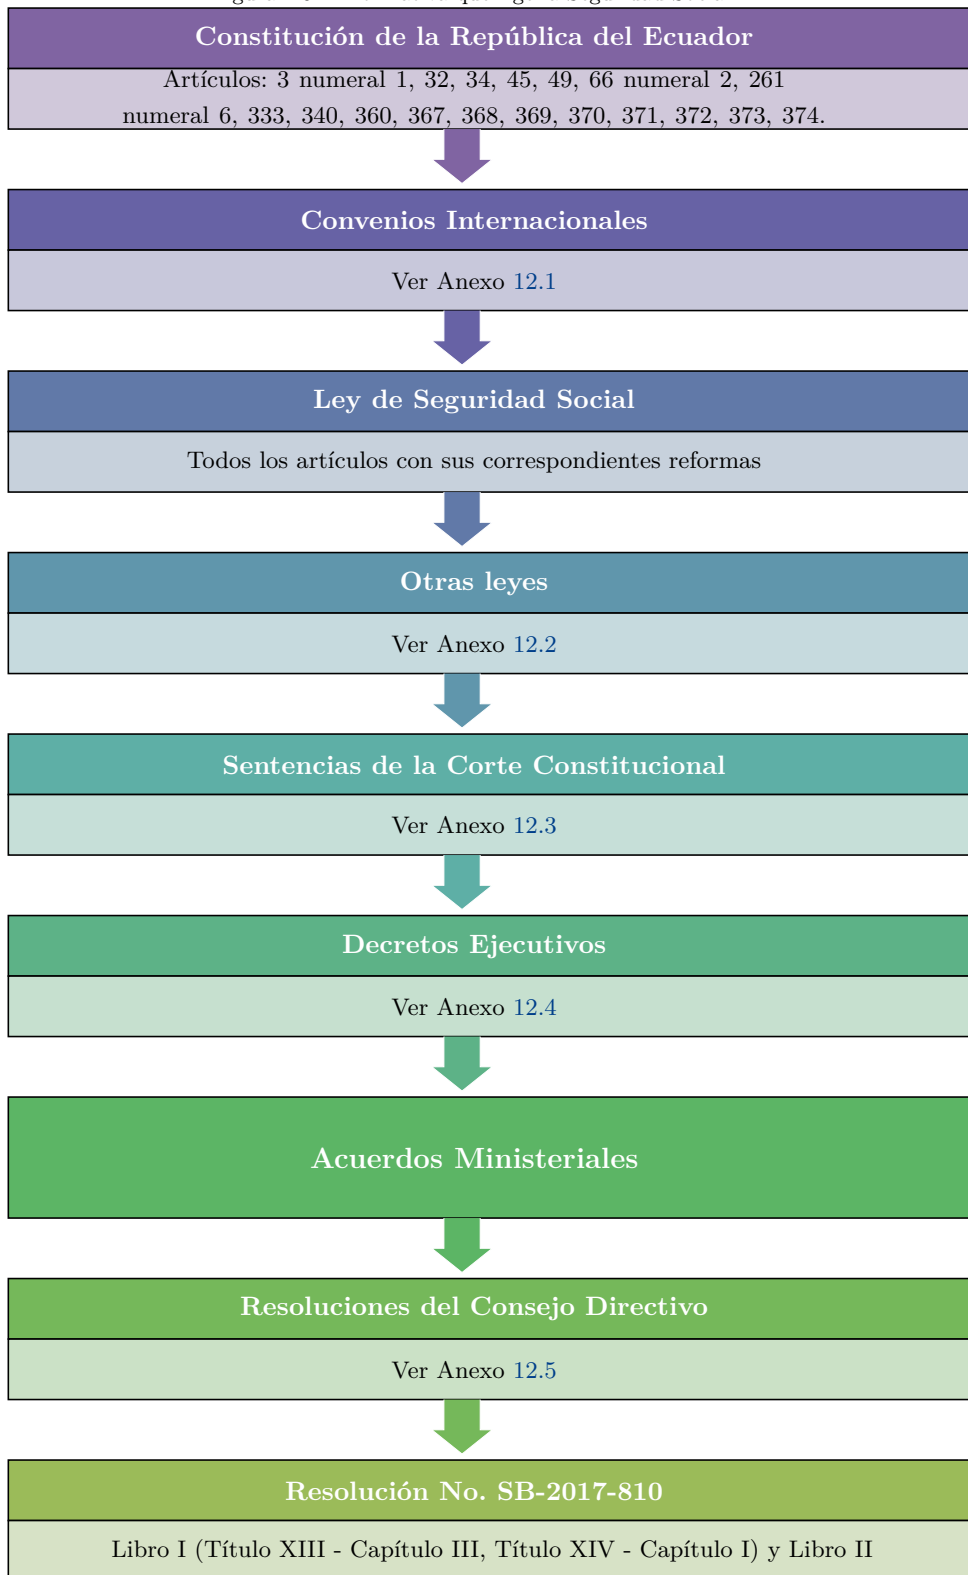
Constitución de la República del Ecuador

Artículos: 3 numeral 1, 32, 34, 45, 49, 66 numeral 2, 261 numeral 6, 333, 340, 360, 367, 368, 369, 370, 371, 372, 373, 374.

Convenios Internacionales

Ver Anexo 12.1

Ley de Seguridad Social

Todos los artículos con sus correspondientes reformas

Otras leyes

Ver Anexo 12.2

Sentencias de la Corte Constitucional

Ver Anexo 12.3

Decretos Ejecutivos

Ver Anexo 12.4

Acuerdos Ministeriales

Resoluciones del Consejo Directivo

Ver Anexo 12.5

Resolución No. SB-2017-810

Libro I (Título XIII - Capítulo III, Título XIV - Capítulo I) y Libro II